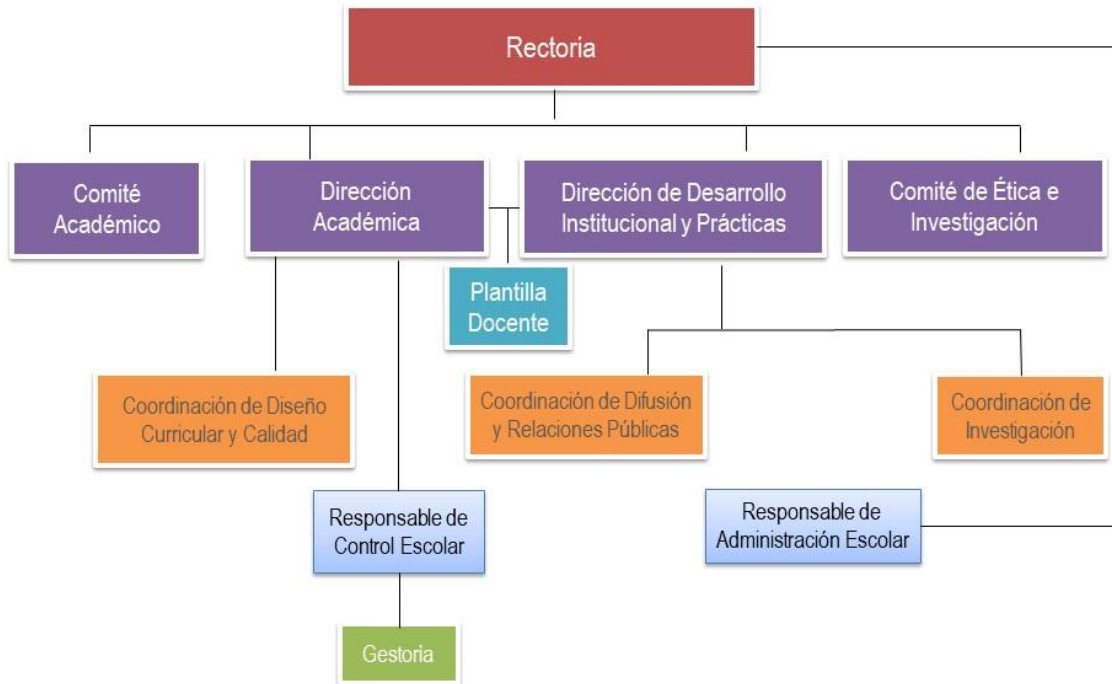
Rectoria

Comité Académico

Dirección Académica

Dirección de Desarrollo Institucional y Prácticas

Comité de Ética e Investigación

Plantilla Docente

Coordinación de Diseño Curricular y Calidad

Coordinación de Difusión y Relaciones Públicas

Coordinación de Investigación

Responsable de Control Escolar

Responsable de Administración Escolar

Gestoria